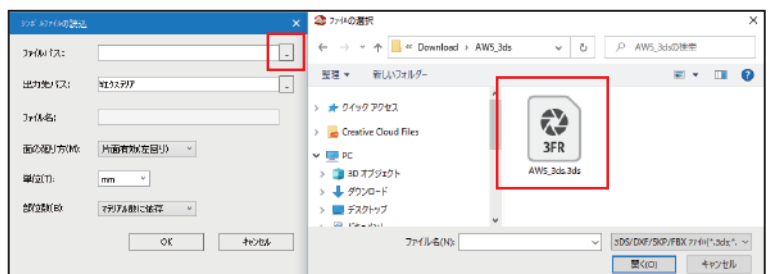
シンボルファイルの読込

ファイルパス:
...
出力先パス:
新エクステリア
...
ファイル名:
面の張り方(W):
片面有効(左回り)
単位(T):
mm
部位割(B):
マテリアル毎に保存
OK
キャンセル

ファイルの選択
« Download › AW5_3ds
AW5_3dsの検索
整理 ▾
新しいフォルダー
クイック アクセス
Creative Cloud Files
PC
3D オブジェクト
ダウンロード
デスクトップ
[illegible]
3FR
AW5_3ds.3ds
ファイル名(N):
3DS/DXF/SKP/FBX ファイル(*.3ds;*.
開く(O)
キャンセル